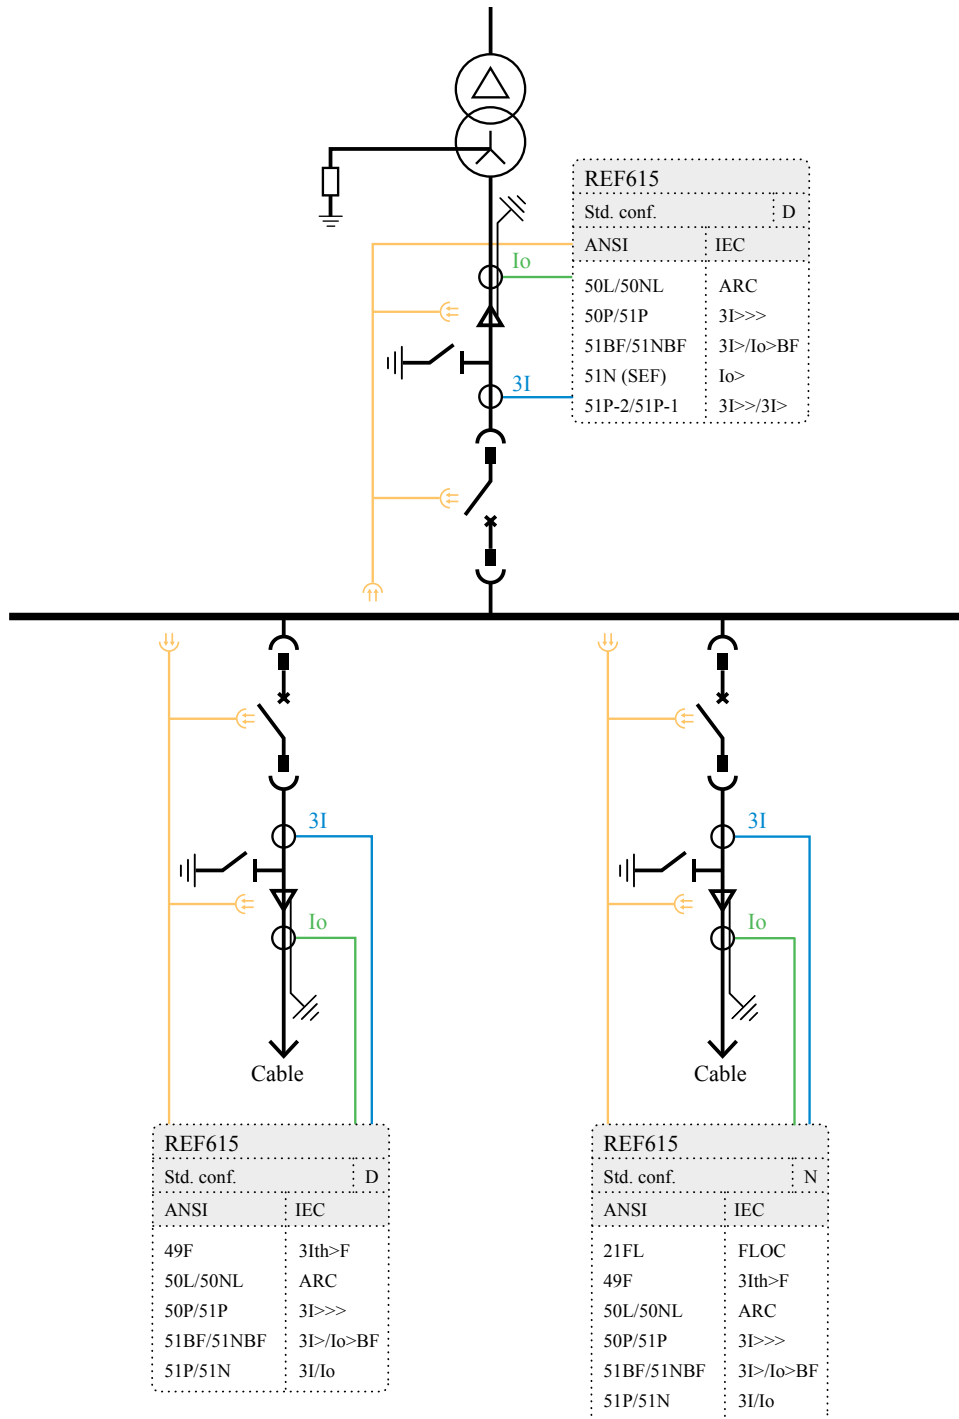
REF615

| Std. conf. | D |
|---|---|

| ANSI | IEC |
|---|---|
| 50L/50NL | ARC |
| 50P/51P | 3I>>> |
| 51BF/51NBF | 3I>/Io>BF |
| 51N (SEF) | Io> |
| 51P-2/51P-1 | 3I>>/3I> |

Io

3I

3I

Io

Cable

3I

Io

Cable

REF615

| Std. conf. | D |
|---|---|

| ANSI | IEC |
|---|---|
| 49F | 3Ith>F |
| 50L/50NL | ARC |
| 50P/51P | 3I>>> |
| 51BF/51NBF | 3I>/Io>BF |
| 51P/51N | 3I/Io |

REF615

| Std. conf. | N |
|---|---|

| ANSI | IEC |
|---|---|
| 21FL | FLOC |
| 49F | 3Ith>F |
| 50L/50NL | ARC |
| 50P/51P | 3I>>> |
| 51BF/51NBF | 3I>/Io>BF |
| 51P/51N | 3I/Io |